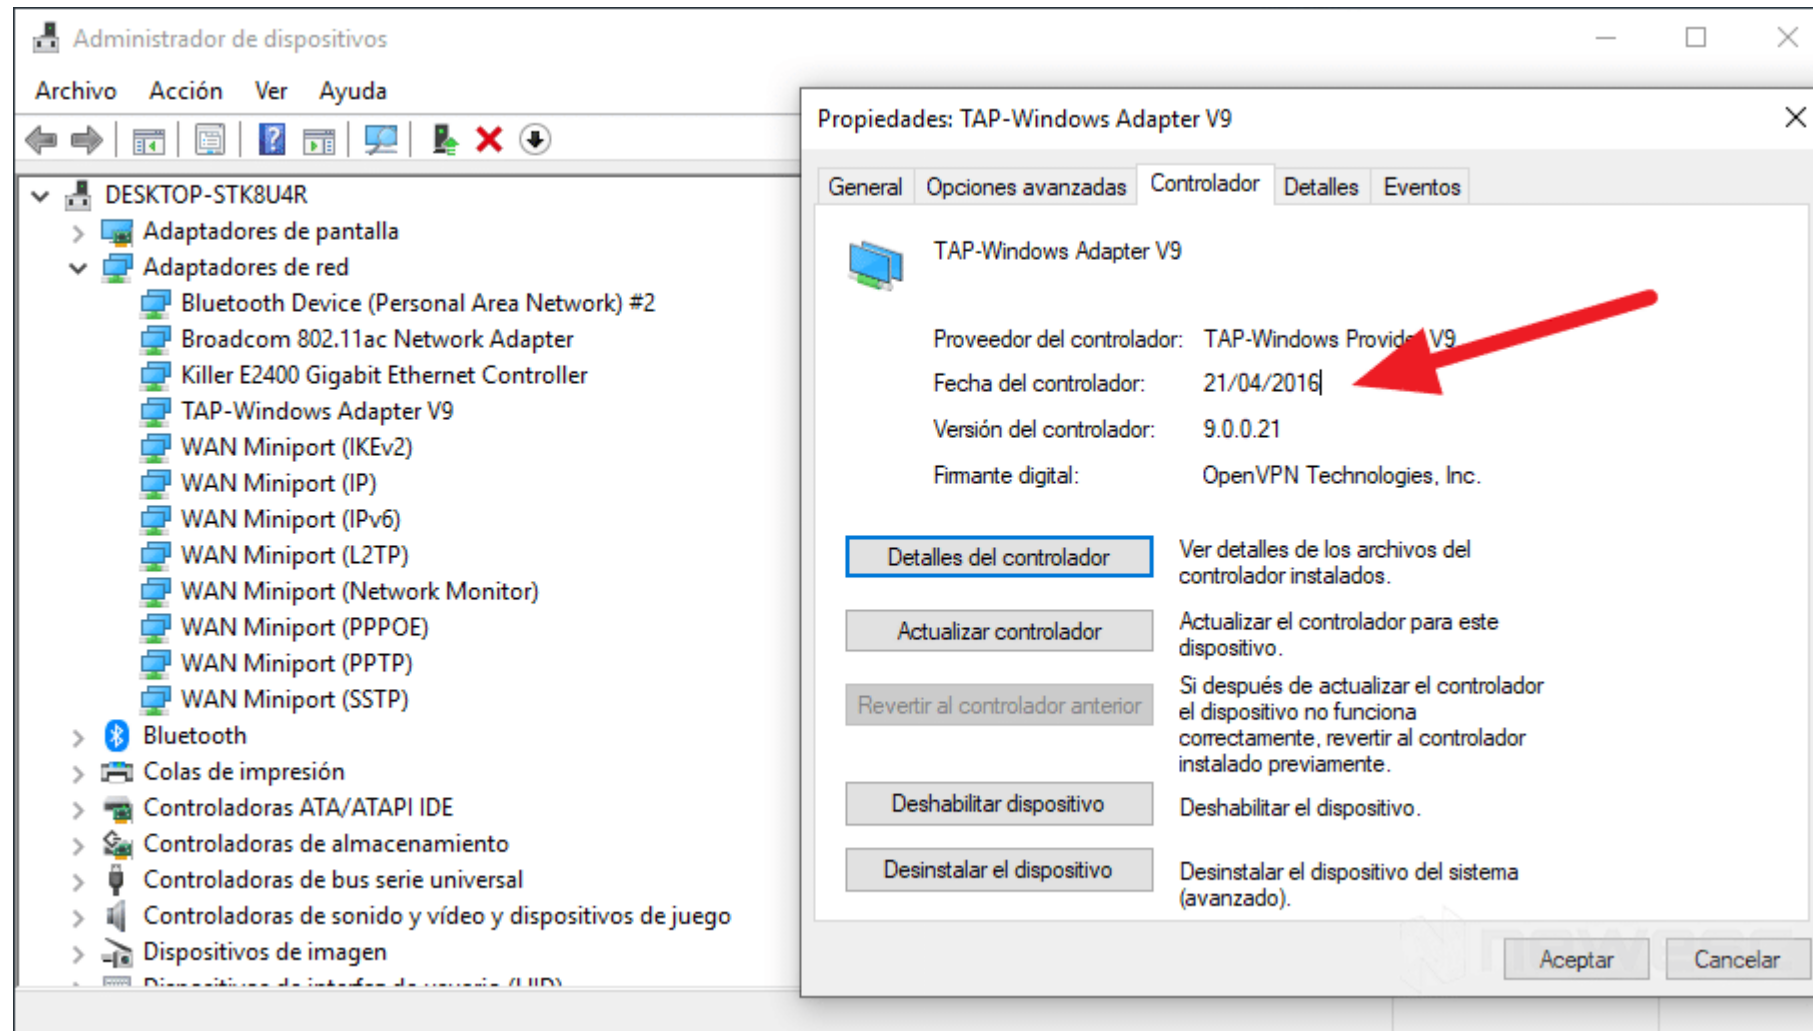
Administrador de dispositivos

Archivo Acción Ver Ayuda

DESKTOP-STK8U4R
Adaptadores de pantalla
Adaptadores de red
Bluetooth Device (Personal Area Network) #2
Broadcom 802.11ac Network Adapter
Killer E2400 Gigabit Ethernet Controller
TAP-Windows Adapter V9
WAN Miniport (IKEv2)
WAN Miniport (IP)
WAN Miniport (IPv6)
WAN Miniport (L2TP)
WAN Miniport (Network Monitor)
WAN Miniport (PPPOE)
WAN Miniport (PPTP)
WAN Miniport (SSTP)
Bluetooth
Colas de impresión
Controladoras ATA/ATAPI IDE
Controladoras de almacenamiento
Controladoras de bus serie universal
Controladoras de sonido y vídeo y dispositivos de juego
Dispositivos de imagen
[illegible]

Propiedades: TAP-Windows Adapter V9

General Opciones avanzadas Controlador Detalles Eventos

TAP-Windows Adapter V9

Proveedor del controlador: TAP-Windows Provid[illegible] V9
Fecha del controlador: 21/04/2016
Versión del controlador: 9.0.0.21
Firmante digital: OpenVPN Technologies, Inc.

Detalles del controlador
Ver detalles de los archivos del controlador instalados.

Actualizar controlador
Actualizar el controlador para este dispositivo.

Revertir al controlador anterior
Si después de actualizar el controlador el dispositivo no funciona correctamente, revertir al controlador instalado previamente.

Deshabilitar dispositivo
Deshabilitar el dispositivo.

Desinstalar el dispositivo
Desinstalar el dispositivo del sistema (avanzado).

Aceptar Cancelar